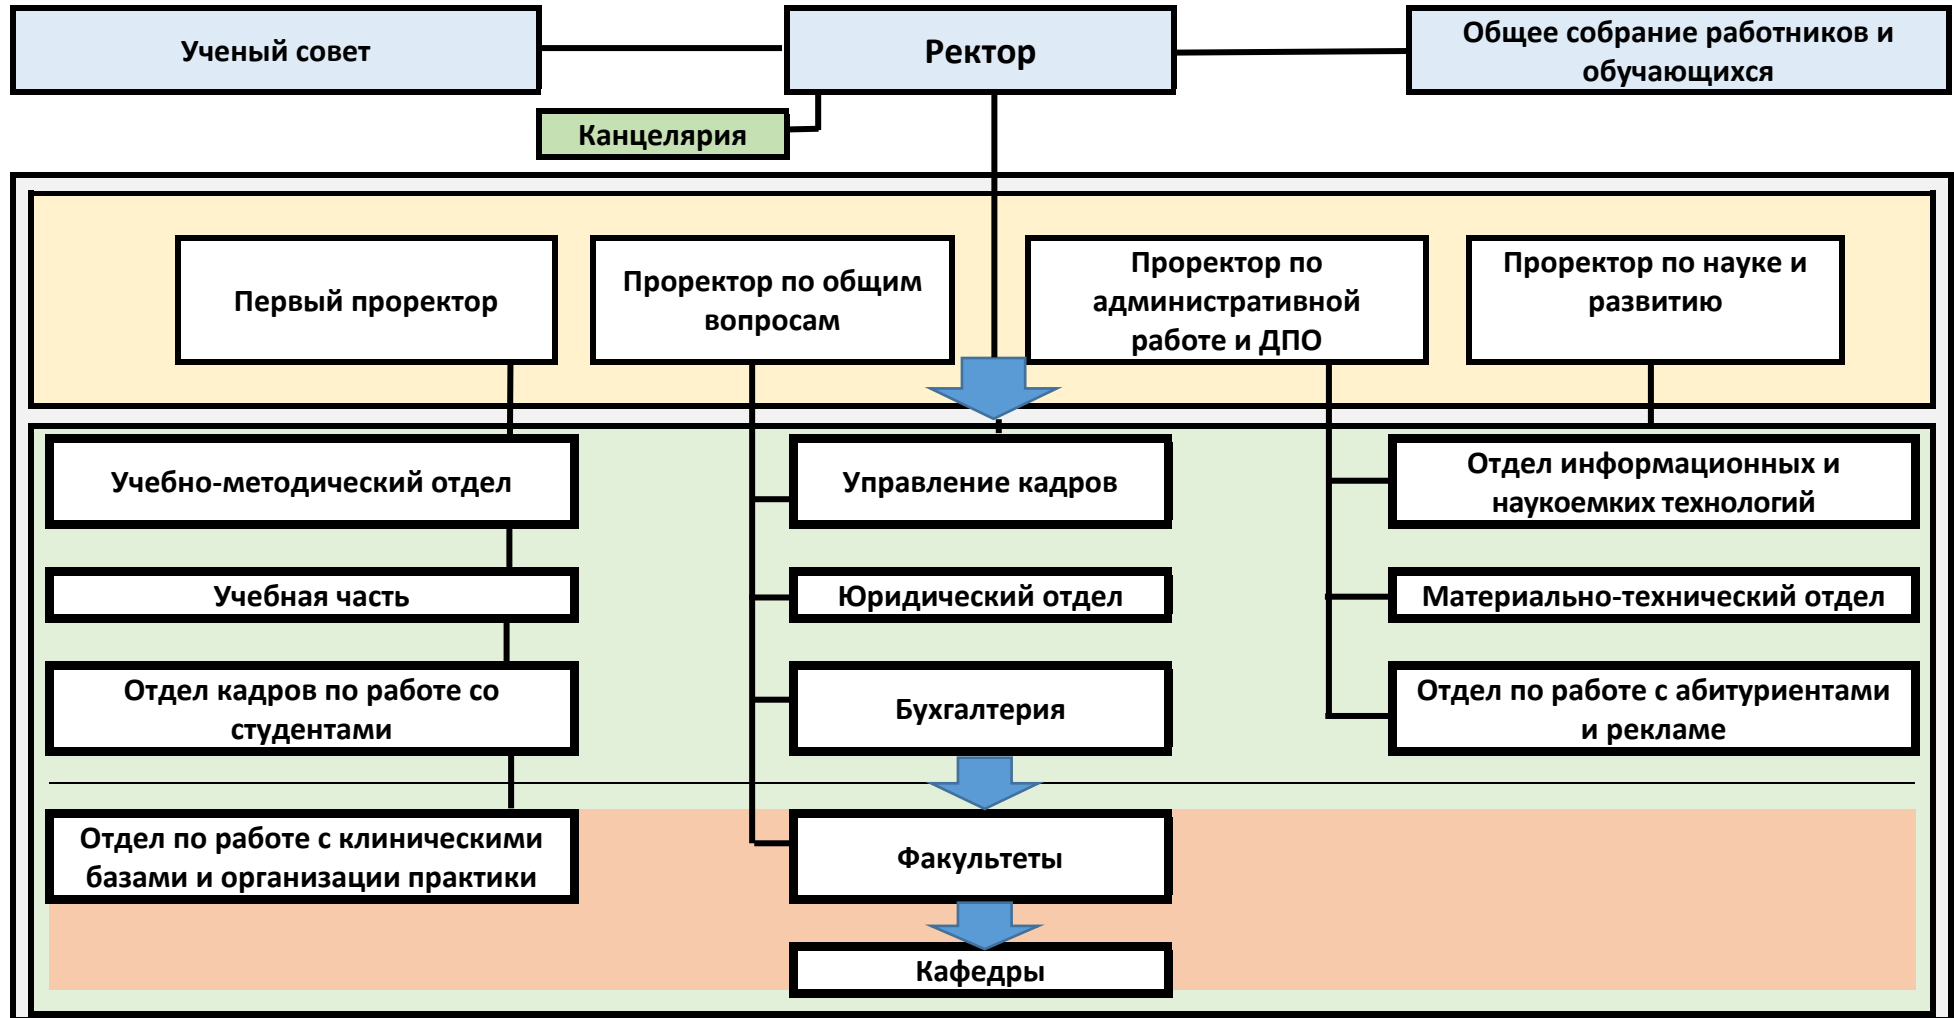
Ученый совет

Ректор

Общее собрание работников и обучающихся

Канцелярия

Первый проректор

Проректор по общим вопросам

Проректор по административной работе и ДПО

Проректор по науке и развитию

Учебно-методический отдел

Управление кадров

Отдел информационных и наукоемких технологий

Учебная часть

Юридический отдел

Материально-технический отдел

Отдел кадров по работе со студентами

Бухгалтерия

Отдел по работе с абитуриентами и рекламе

Отдел по работе с клиническими базами и организации практики

Факультеты

Кафедры